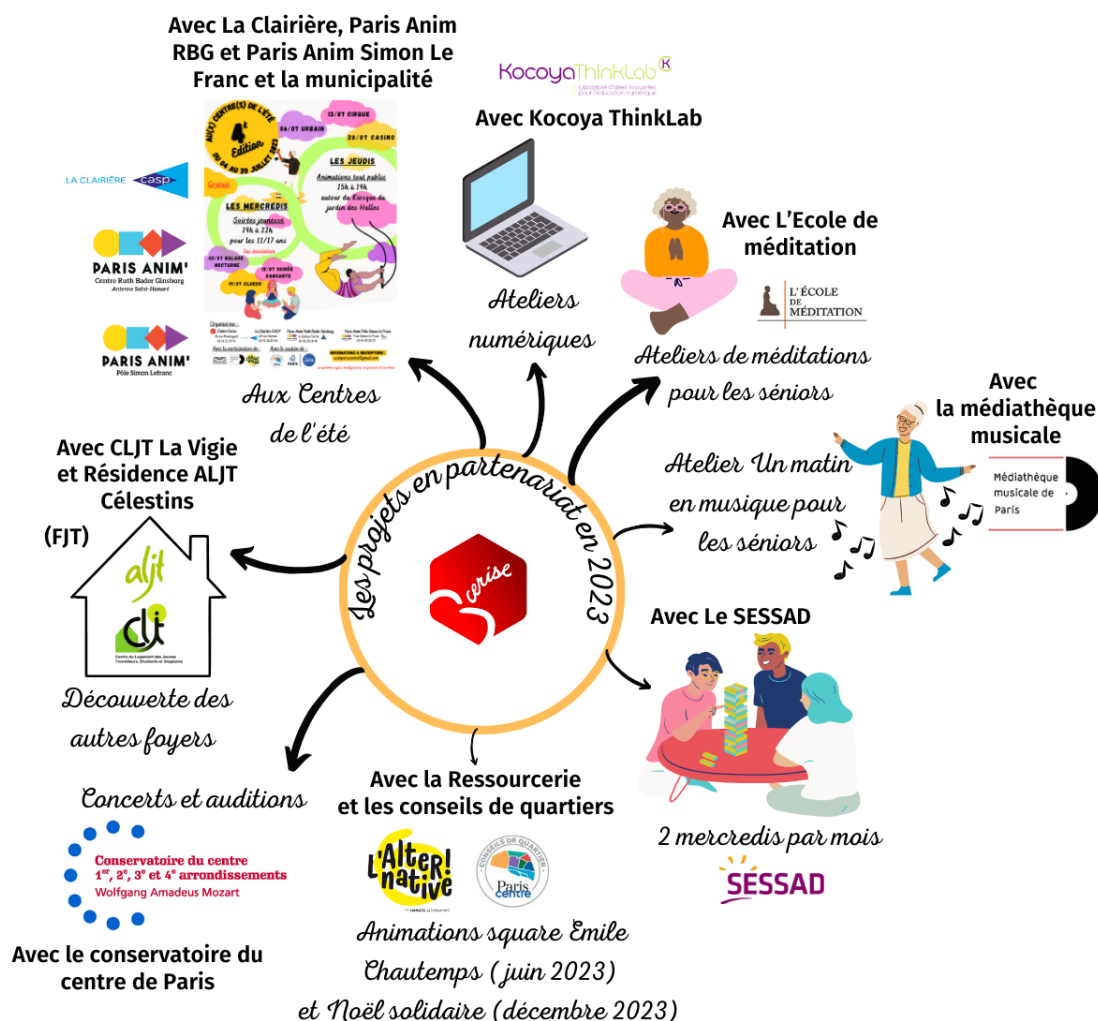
Avec La Clairière, Paris Anim RBG et Paris Anim Simon Le Franc et la municipalité

LA CLAIRIÈRE casp

PARIS ANIM'
Centre Ruth Bader Ginsburg
Antenne Saint-Honoré

PARIS ANIM'
Pôle Simon Lefranc

NU(S) CENTRE(S) DE L'ÉTÉ
4e Édition
DU 04 AU 29 JUILLET 2023
Gratuit
06/07 URBAIN
13/07 CIRQUE
20/07 CASINO
LES JEUDIS
Animations tout public 15h à 19h autour du Kiosque du jardin des Halles
LES MERCREDIS
Soirées jeunesse 19h à 22h pour les 11/17 ans
05/07 BALADE NOCTURNE
12/07 SOIRÉE DANSANTE
19/07 CLUEDO
Organisé par :
Avec la participation de :
Avec le soutien de :
INFORMATIONS & INSCRIPTIONS

Aux Centres de l'été

KocoyaThinkLab
Laboratoire d'idées innovantes pour l'éducation numérique

Avec Kocoya ThinkLab

Ateliers numériques

Avec L'Ecole de méditation

L'ÉCOLE DE MÉDITATION

Ateliers de méditations pour les séniors

Avec la médiathèque musicale

Médiathèque musicale de Paris

Atelier Un matin en musique pour les séniors

Les projets en partenariat en 2023

Cerise

Avec CLJT La Vigie et Résidence ALJT Célestins
(FJT)

aljt
clt
Centre du Logement des Jeunes Travailleurs, Étudiants et Stagiaires

Découverte des autres foyers

Avec Le SESSAD

2 mercredis par mois

SESSAD

Concerts et auditions

Conservatoire du centre
1er, 2e, 3e et 4e arrondissements
Wolfgang Amadeus Mozart

Avec le conservatoire du centre de Paris

Avec la Ressourcerie et les conseils de quartiers

L'ALTER! NATIVE

CONSEILS DE QUARTIER
Paris Centre

Animations square Emile Chautemps ( juin 2023) et Noël solidaire (décembre 2023)